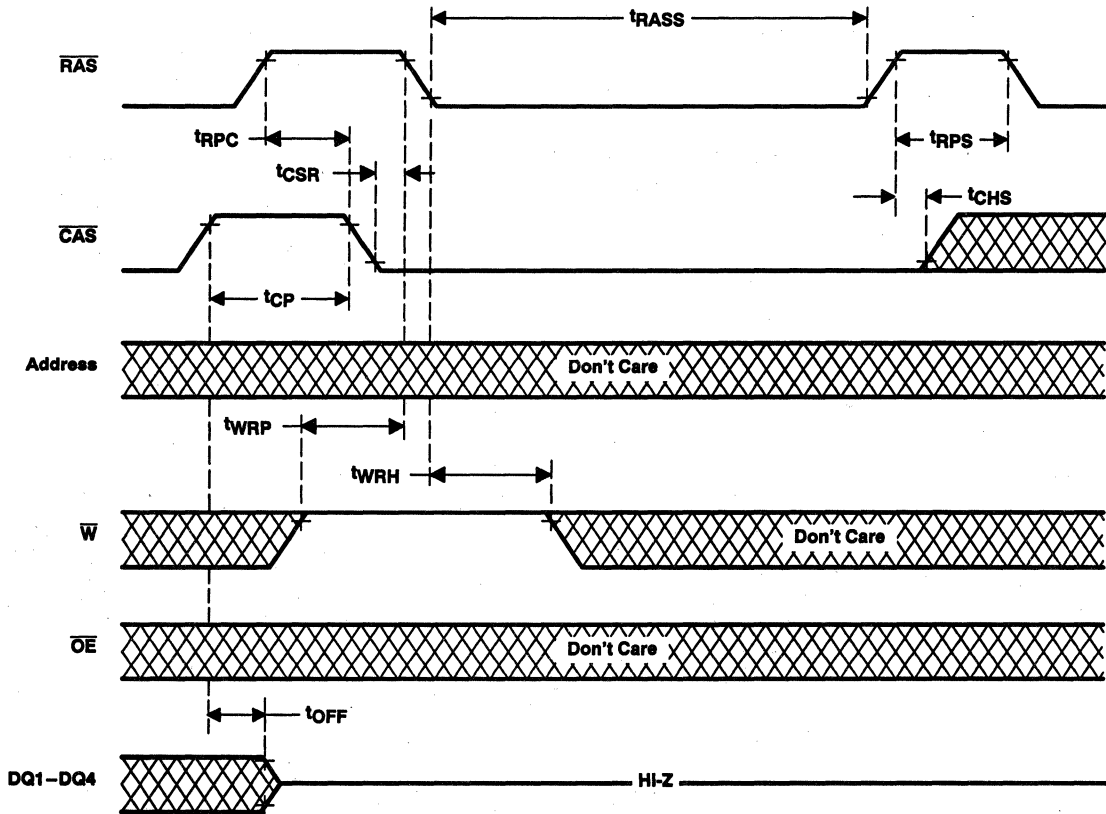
$t_{RASS}$

$\overline{RAS}$

$t_{RPC}$

$t_{RPS}$

$t_{CSR}$

$t_{CHS}$

$\overline{CAS}$

$t_{CP}$

Address

Don't Care

$t_{WRP}$

$t_{WRH}$

$\overline{W}$

Don't Care

$\overline{OE}$

Don't Care

$t_{OFF}$

DQ1–DQ4

HI-Z